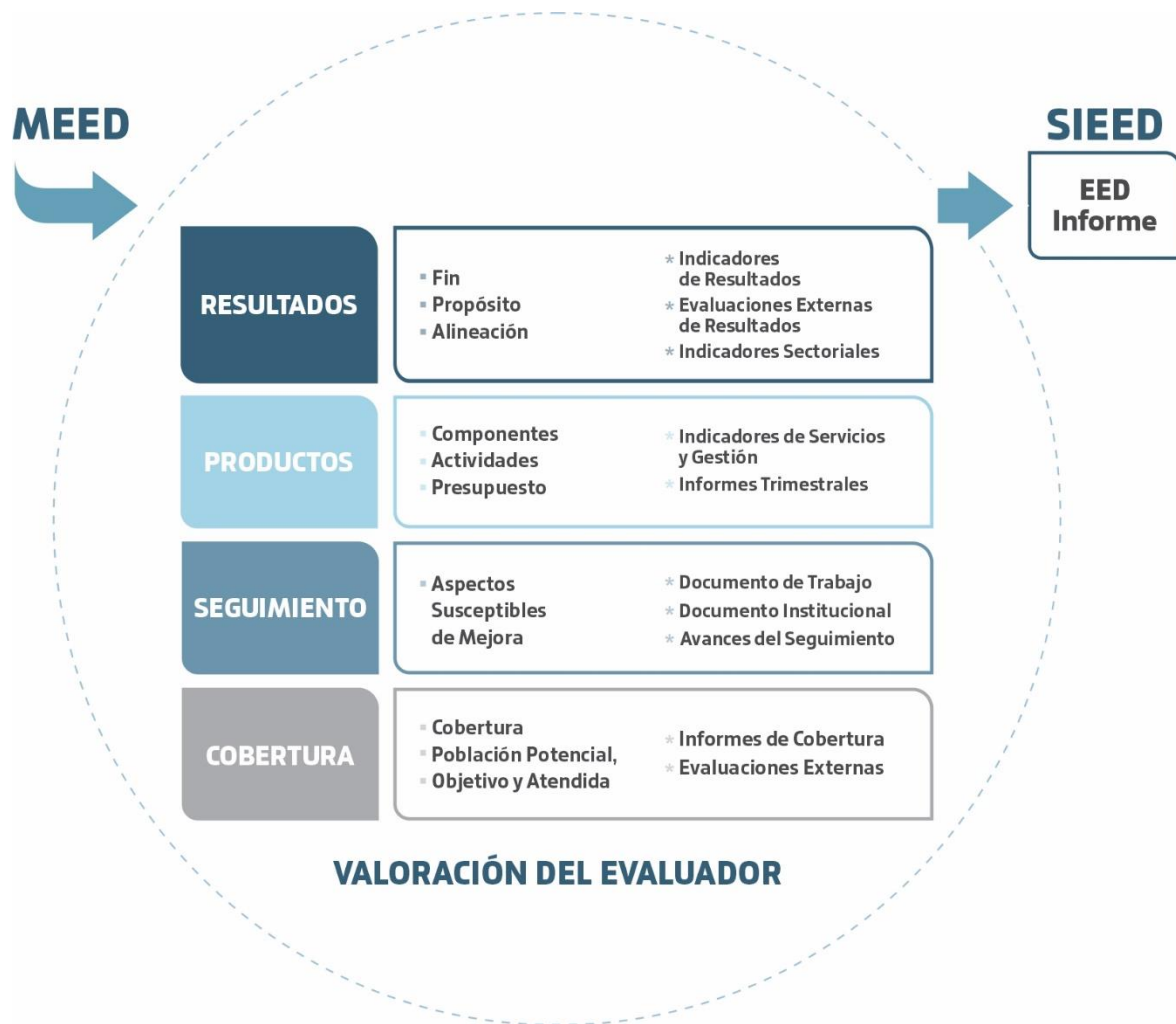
MEED

SIEED

EED Informe

RESULTADOS

- Fin
- Propósito
- Alineación

* Indicadores de Resultados
* Evaluaciones Externas de Resultados
* Indicadores Sectoriales

PRODUCTOS

- Componentes
- Actividades
- Presupuesto

* Indicadores de Servicios y Gestión
* Informes Trimestrales

SEGUIMIENTO

- Aspectos Susceptibles de Mejora

* Documento de Trabajo
* Documento Institucional
* Avances del Seguimiento

COBERTURA

- Cobertura
- Población Potencial,
- Objetivo y Atendida

* Informes de Cobertura
* Evaluaciones Externas

VALORACIÓN DEL EVALUADOR